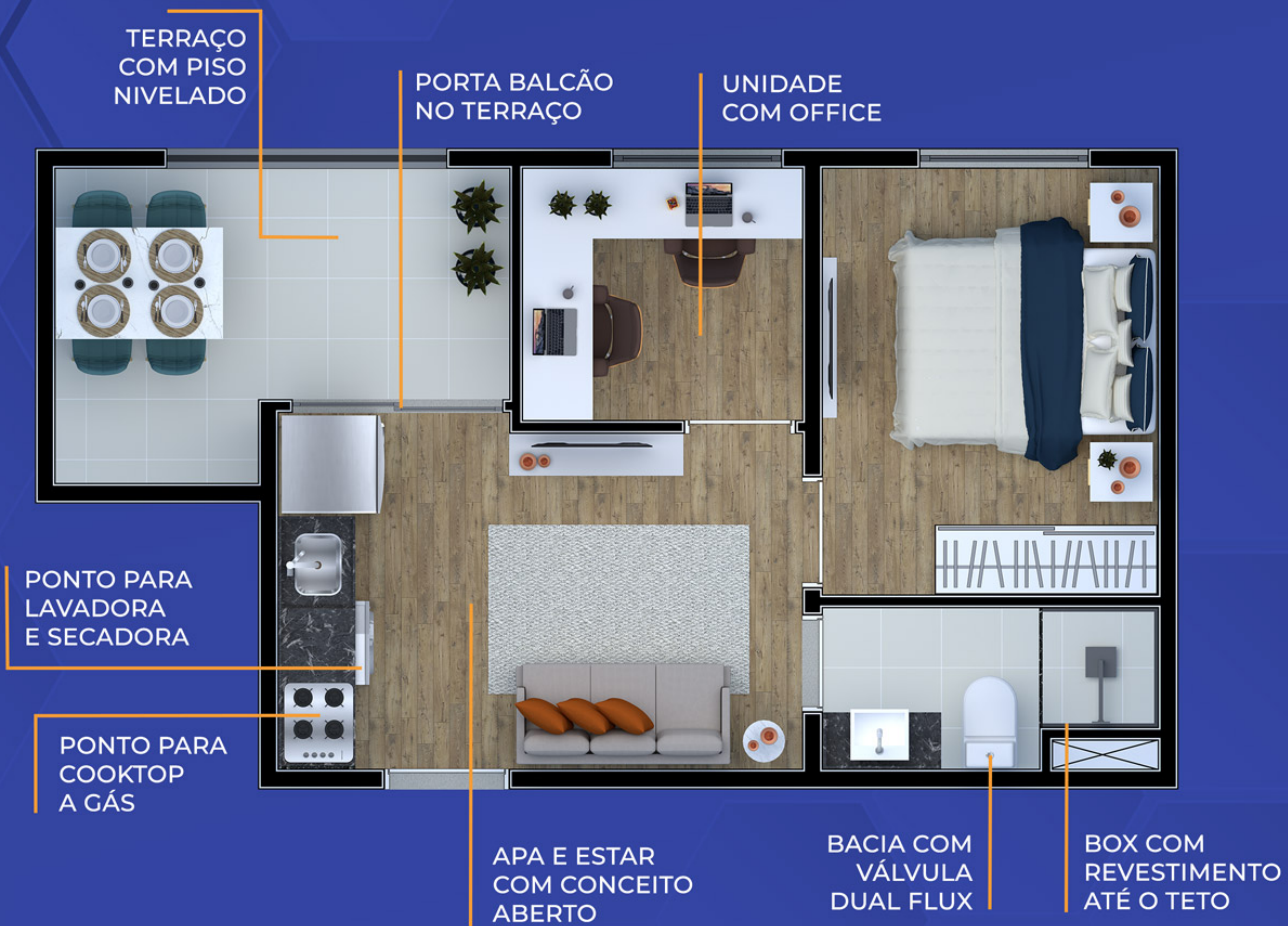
TERRAÇO COM PISO NIVELADO

PORTA BALCÃO NO TERRAÇO

UNIDADE COM OFFICE

PONTO PARA LAVADORA E SECADORA

PONTO PARA COOKTOP A GÁS

APA E ESTAR COM CONCEITO ABERTO

BACIA COM VÁLVULA DUAL FLUX

BOX COM REVESTIMENTO ATÉ O TETO